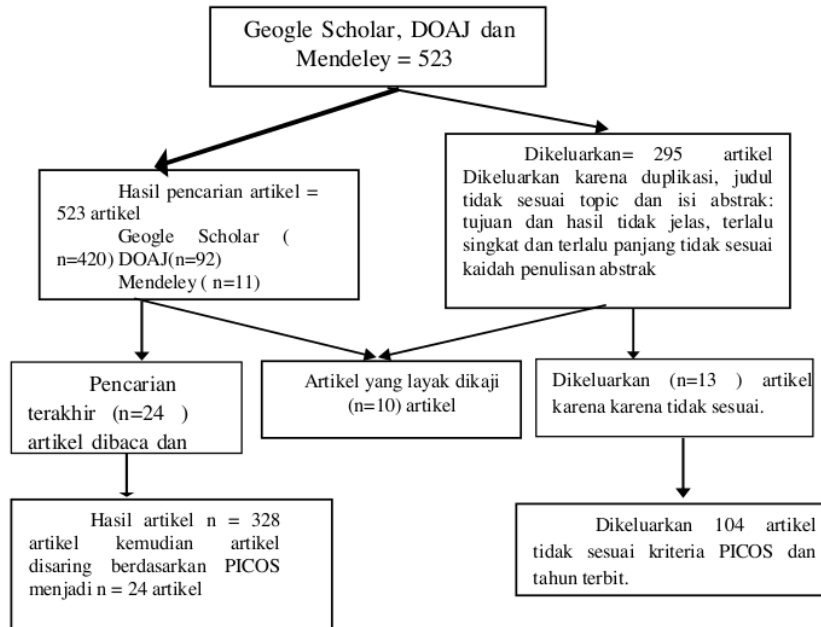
Geogle Scholar, DOAJ dan Mendeley = 523

Hasil pencarian artikel = 523 artikel
Google Scholar (n=420) DOAJ(n=92)
Mendeley ( n=11)

Dikeluarkan= 295 artikel Dikeluarkan karena duplikasi, judul tidak sesuai topic dan isi abstrak: tujuan dan hasil tidak jelas, terlalu singkat dan terlalu panjang tidak sesuai kaidah penulisan abstrak

Pencarian terakhir (n=24 ) artikel dibaca dan

Artikel yang layak dikaji (n=10) artikel

Dikeluarkan (n=13 ) artikel karena karena tidak sesuai.

Hasil artikel n = 328 artikel kemudian artikel disaring berdasarkan PICOS menjadi n = 24 artikel

Dikeluarkan 104 artikel tidak sesuai kriteria PICOS dan tahun terbit.